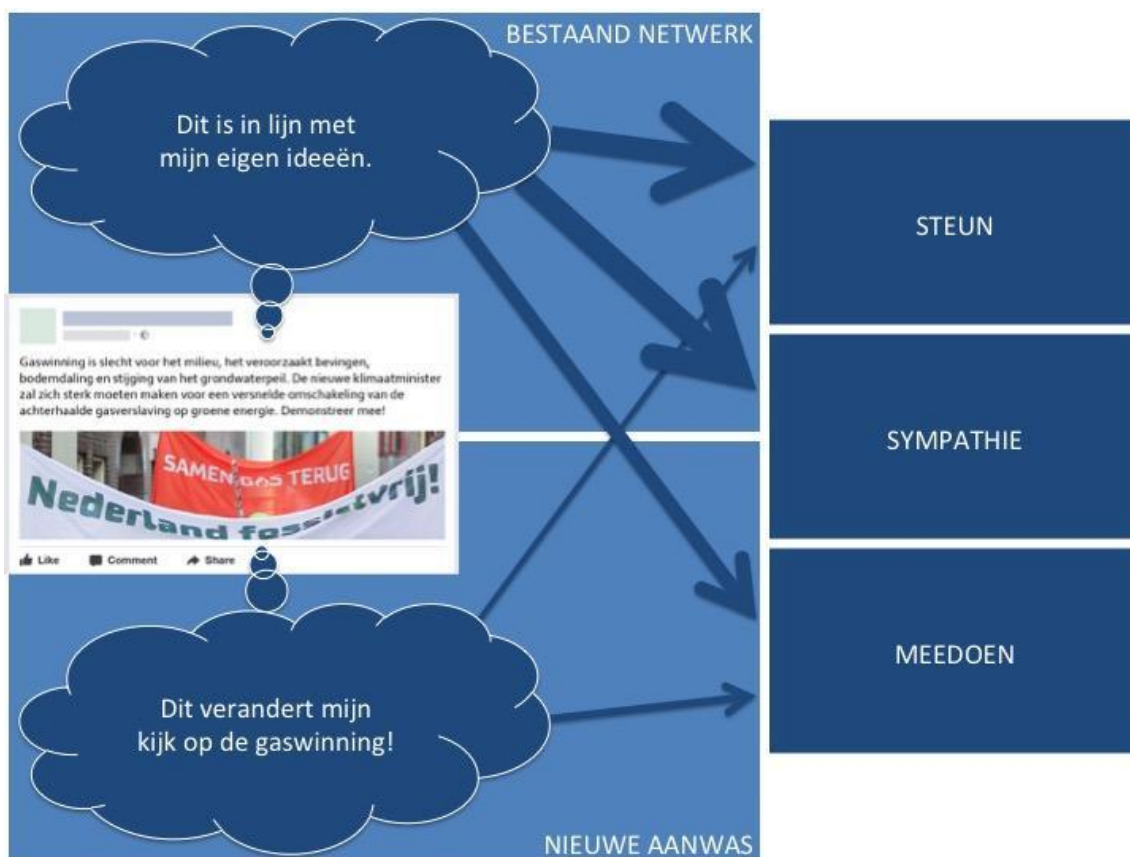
BESTAAND NETWERK

Dit is in lijn met mijn eigen ideeën.

Gaswinning is slecht voor het milieu, het veroorzaakt bevingen, bodemdaling en stijging van het grondwaterpeil. De nieuwe klimaatminister zal zich sterk moeten maken voor een versnelde omschakeling van de achterhaalde gasverslaving op groene energie. Demonstreer mee!

SAMEN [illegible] TERUG

Nederland fos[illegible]vrij!

Like Comment Share

Dit verandert mijn kijk op de gaswinning!

NIEUWE AANWAS

STEUN

SYMPATHIE

MEEDOEN